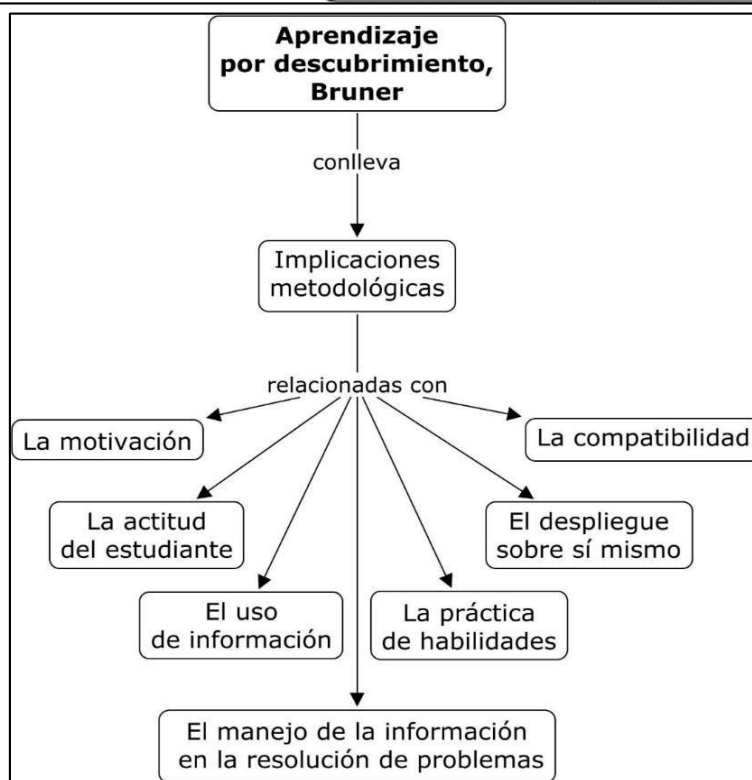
Aprendizaje por descubrimiento, Bruner

conlleva

Implicaciones metodológicas

relacionadas con

La motivación

La compatibilidad

La actitud del estudiante

El despliegue sobre sí mismo

El uso de información

La práctica de habilidades

El manejo de la información en la resolución de problemas